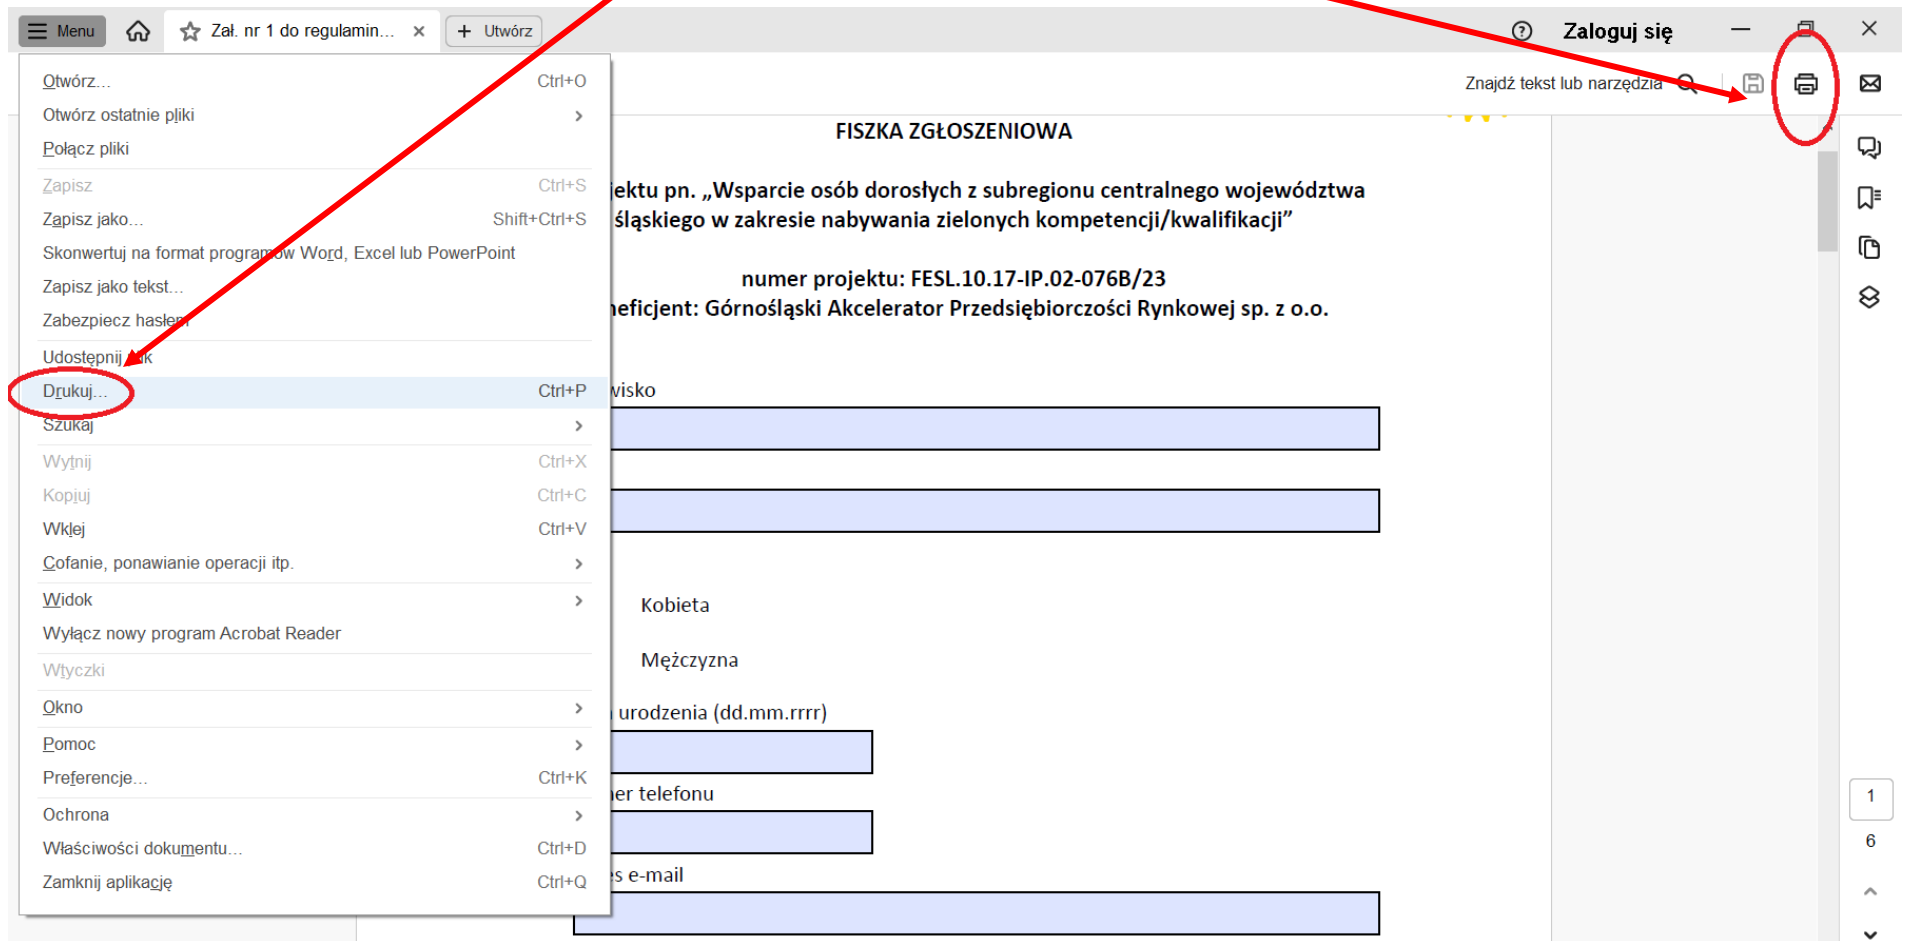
Menu

Zał. nr 1 do regulamin... ×

+ Utwórz

Zaloguj się

Znajdź tekst lub narzędzia

Otwórz... Ctrl+O
Otwórz ostatnie pliki
Połącz pliki
Zapisz Ctrl+S
Zapisz jako... Shift+Ctrl+S
Skonwertuj na format programów Word, Excel lub PowerPoint
Zapisz jako tekst...
Zabezpiecz hasłem
Udostępnij plik
Drukuj... Ctrl+P
Szukaj
Wytnij Ctrl+X
Kopiuj Ctrl+C
Wklej Ctrl+V
Cofanie, ponawianie operacji itp.
Widok
Wyłącz nowy program Acrobat Reader
Wtyczki
Okno
Pomoc
Preferencje... Ctrl+K
Ochrona
Właściwości dokumentu... Ctrl+D
Zamknij aplikację Ctrl+Q

FISZKA ZGŁOSZENIOWA

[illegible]jektu pn. „Wsparcie osób dorosłych z subregionu centralnego województwa śląskiego w zakresie nabywania zielonych kompetencji/kwalifikacji”

numer projektu: FESL.10.17-IP.02-076B/23
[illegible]eficjent: Górnośląski Akcelerator Przedsiębiorczości Rynkowej sp. z o.o.

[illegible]wisko

Kobieta

Mężczyzna

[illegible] urodzenia (dd.mm.rrrr)

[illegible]er telefonu

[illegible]s e-mail

1
6